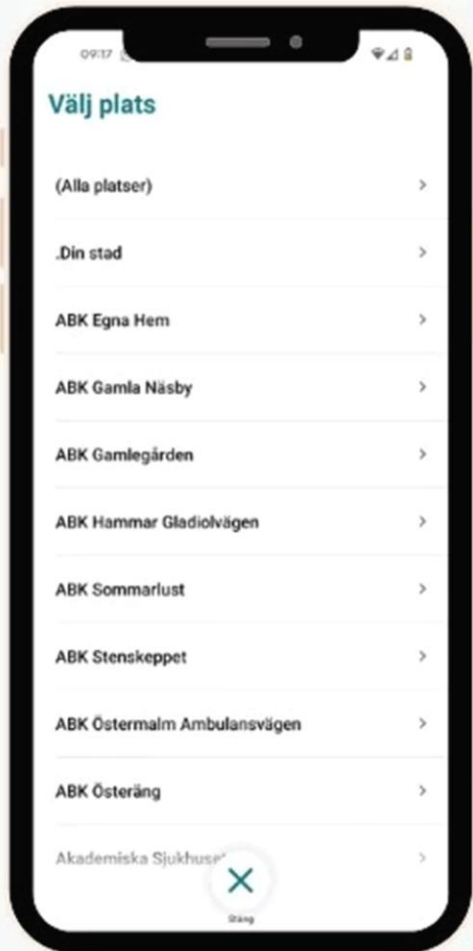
09:17

Välj plats

(Alla platser) >

.Din stad >

ABK Egna Hem >

ABK Gamla Näsby >

ABK Gamlegården >

ABK Hammar Gladiolvägen >

ABK Sommarlust >

ABK Stenskeppet >

ABK Östermalm Ambulansvägen >

ABK Österäng >

Akademiska Sjukhuset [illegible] >

Stäng